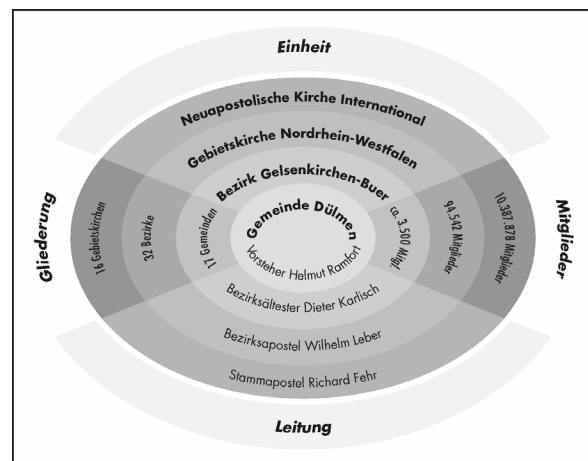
Einheit

Neuapostolische Kirche International

Gebietskirche Nordrhein-Westfalen

Bezirk Gelsenkirchen-Buer

Gemeinde Dülmen

Vorsteher Helmut Ramfort

Bezirksältester Dieter Karlisch

Bezirksapostel Wilhelm Leber

Stammapostel Richard Fehr

Leitung

Gliederung

16 Gebietskirchen

32 Bezirke

17 Gemeinden

ca. 3.500 Mitgl.

94.542 Mitglieder

10.387.878 Mitglieder

Mitglieder